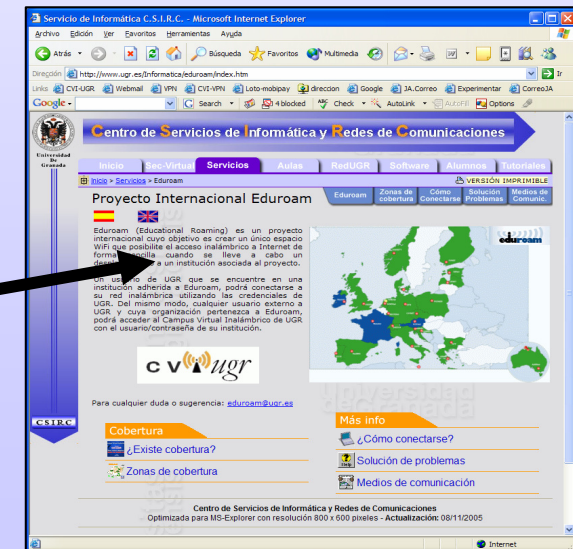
Servicio de Informática C.S.I.R.C. - Microsoft Internet Explorer

Archivo Edición Ver Favoritos Herramientas Ayuda

Atrás Búsqueda Favoritos Multimedia

Dirección http://www.ugr.es/Informatica/eduroam/index.htm Ir

Links CVI-UGR Webmail VPN CVI-VPN Loto-mobipay direccion Google JA.Correo Experimentar CorreoJA

Google G Search 4 blocked Check AutoLink AutoFill Options

Universidad de Granada

Centro de Servicios de Informática y Redes de Comunicaciones

Inicio Sec-Virtual Servicios Aulas RedUGR Software Alumnos Tutoriales

Inicio > Servicios > Eduroam

VERSIÓN IMPRIMIBLE

Eduroam Zonas de cobertura Cómo Conectarse Solución Problemas Medios de Comunic.

Proyecto Internacional Eduroam

Eduroam (Educational Roaming) es un proyecto internacional cuyo objetivo es crear un único espacio WiFi que posibilite el acceso inalámbrico a Internet de forma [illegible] cuando se lleve a cabo un desp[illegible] a una institución asociada al proyecto.

Un us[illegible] de UGR que se encuentre en una institución adherida a Eduroam, podrá conectarse a su red inalámbrica utilizando las credenciales de UGR. Del mismo modo, cualquier usuario externo a UGR y cuya organización pertenezca a Eduroam, podrá acceder al Campus Virtual Inalámbrico de UGR con el usuario/contraseña de su institución.

eduroam

CV ugr

Para cualquier duda o sugerencia: eduroam@ugr.es

CSIRC

Cobertura

¿Existe cobertura?

Zonas de cobertura

Más info

¿Cómo conectarse?

Solución de problemas

Medios de comunicación

Centro de Servicios de Informática y Redes de Comunicaciones
Optimizada para MS-Explorer con resolución 800 x 600 pixeles - Actualización: 08/11/2005

Internet